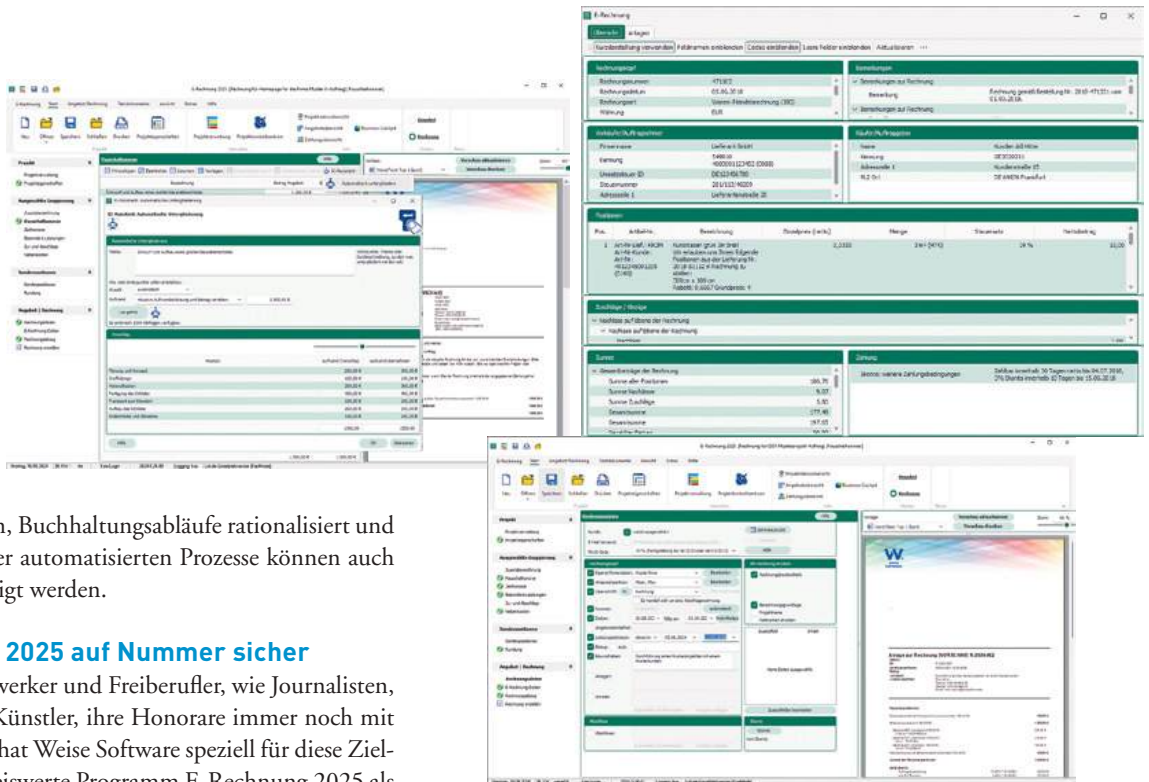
E-Rechnung

Übersicht Anlagen

Rechnungskopf

Verkäufer/Aufragnehmer

Käufer/Auftraggeber

Positionen

Zuschläge / Abzüge

Summen

Zahlung

n, Buchhaltungsabläufe rationalisiert und er automatisierten Prozesse können auch igt werden.

2025 auf Nummer sicher

werker und Freiberufler, wie Journalisten, Künstler, ihre Honorare immer noch mit hat Weise Software speziell für diese Ziel- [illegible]